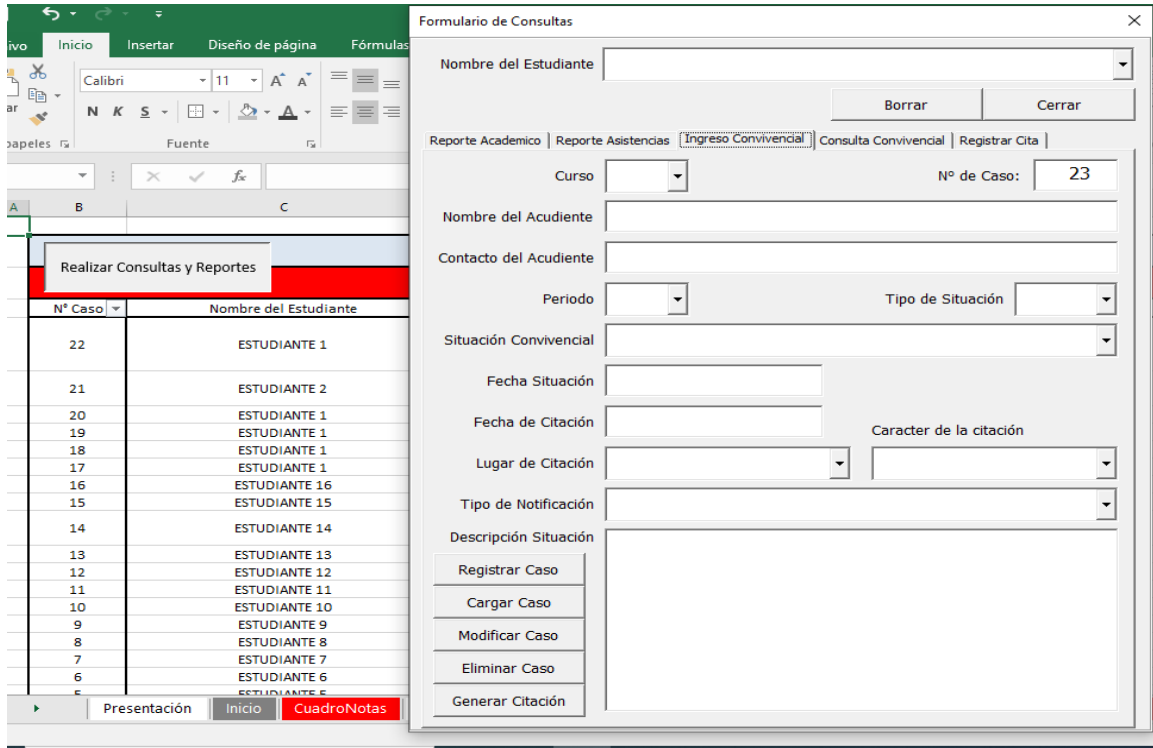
ivo Inicio Insertar Diseño de página Fórmulas

Calibri 11 A A

N K S

apeles Fuente

fx

A B C

Realizar Consultas y Reportes

| N° Caso | Nombre del Estudiante |
|---|---|
| 22 | ESTUDIANTE 1 |
| 21 | ESTUDIANTE 2 |
| 20 | ESTUDIANTE 1 |
| 19 | ESTUDIANTE 1 |
| 18 | ESTUDIANTE 1 |
| 17 | ESTUDIANTE 1 |
| 16 | ESTUDIANTE 16 |
| 15 | ESTUDIANTE 15 |
| 14 | ESTUDIANTE 14 |
| 13 | ESTUDIANTE 13 |
| 12 | ESTUDIANTE 12 |
| 11 | ESTUDIANTE 11 |
| 10 | ESTUDIANTE 10 |
| 9 | ESTUDIANTE 9 |
| 8 | ESTUDIANTE 8 |
| 7 | ESTUDIANTE 7 |
| 6 | ESTUDIANTE 6 |
| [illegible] | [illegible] |

Presentación Inicio CuadroNotas

Formulario de Consultas

Nombre del Estudiante

Borrar Cerrar

Reporte Academico | Reporte Asistencias | Ingreso Convivencial | Consulta Convivencial | Registrar Cita

Curso

Nº de Caso: 23

Nombre del Acudiente

Contacto del Acudiente

Periodo

Tipo de Situación

Situación Convivencial

Fecha Situación

Fecha de Citación

Caracter de la citación

Lugar de Citación

Tipo de Notificación

Descripción Situación

Registrar Caso

Cargar Caso

Modificar Caso

Eliminar Caso

Generar Citación